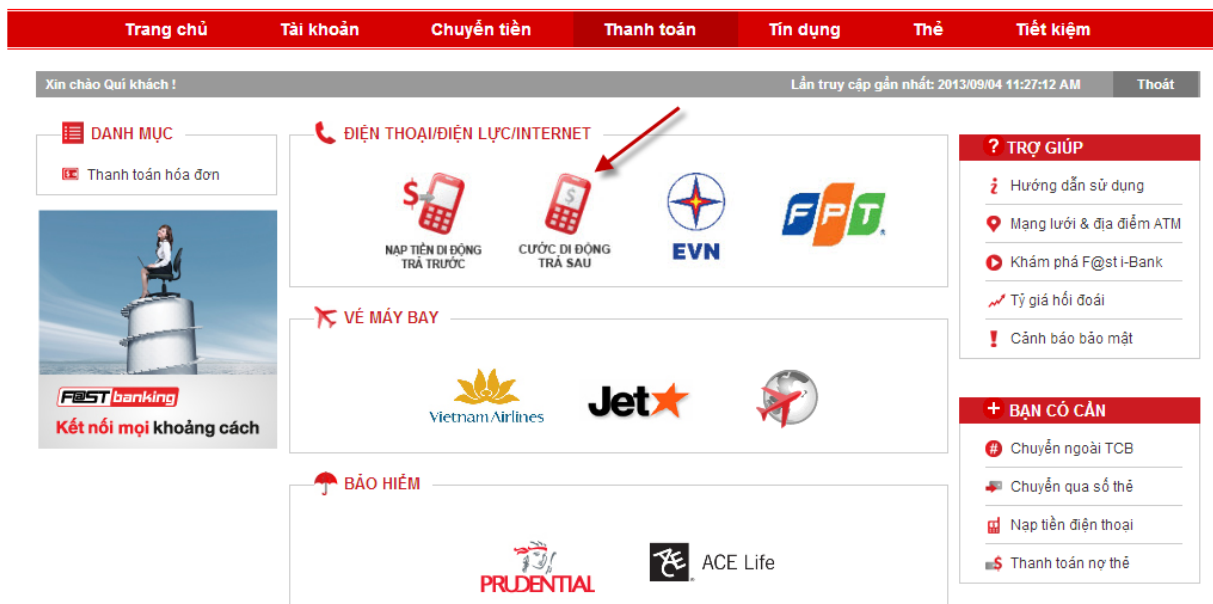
Trang chủ Tài khoản Chuyển tiền Thanh toán Tín dụng Thẻ Tiết kiệm

Xin chào Quí khách ! Lần truy cập gần nhất: 2013/09/04 11:27:12 AM Thoát

DANH MỤC

Thanh toán hóa đơn

F@ST banking

Kết nối mọi khoảng cách

ĐIỆN THOẠI/ĐIỆN LỰC/INTERNET

NẠP TIỀN DI ĐỘNG TRẢ TRƯỚC

CƯỚC DI ĐỘNG TRẢ SAU

EVN

FPT

VÉ MÁY BAY

Vietnam Airlines

Jet

BẢO HIỂM

PRUDENTIAL

ACE Life

TRỢ GIÚP

Hướng dẫn sử dụng

Mạng lưới & địa điểm ATM

Khám phá F@st i-Bank

Tỷ giá hối đoái

Cảnh báo bảo mật

BẠN CÓ CẦN

Chuyển ngoài TCB

Chuyển qua số thẻ

Nạp tiền điện thoại

Thanh toán nợ thẻ